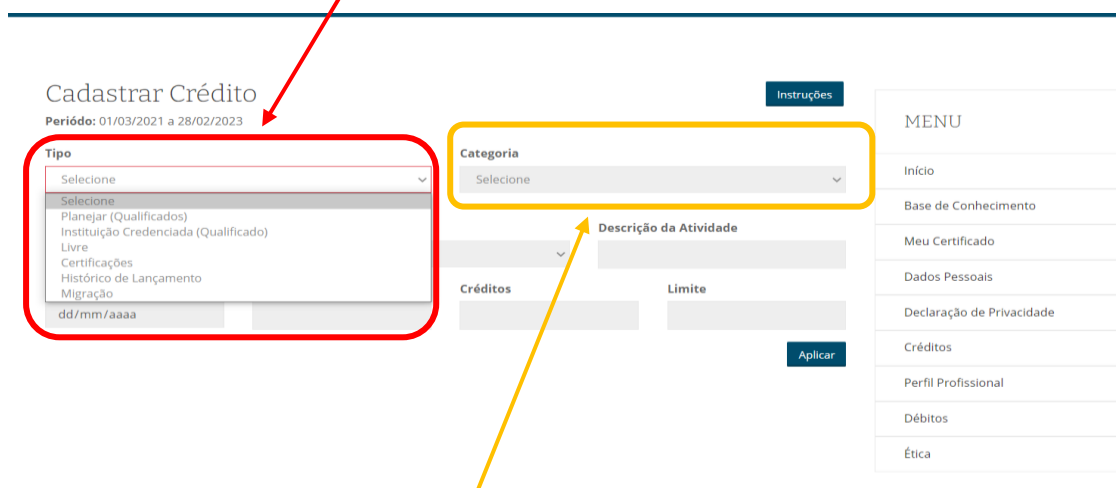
Cadastrar Crédito

**Período:** 01/03/2021 a 28/02/2023

Instruções

Tipo

Selecione

Selecione
Planejar (Qualificados)
Instituição Credenciada (Qualificado)
Livre
Certificações
Histórico de Lançamento
Migração

dd/mm/aaaa

Categoria

Selecione

Descrição da Atividade

Créditos

Limite

Aplicar

MENU

Início

Base de Conhecimento

Meu Certificado

Dados Pessoais

Declaração de Privacidade

Créditos

Perfil Profissional

Débitos

Ética